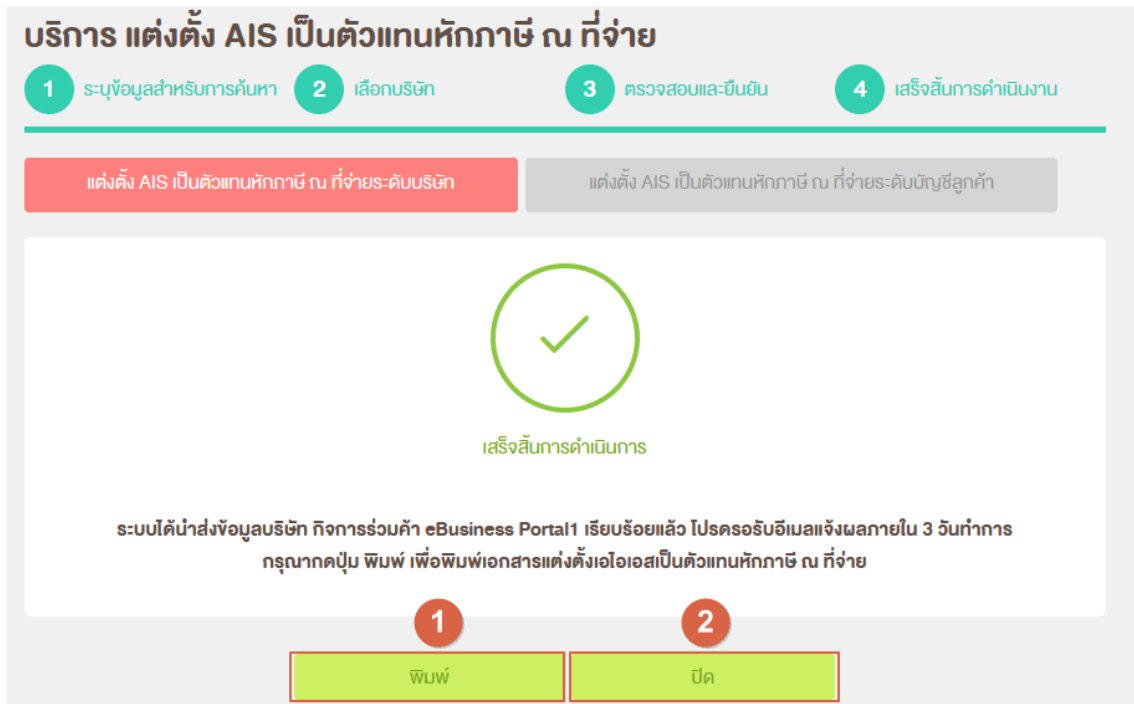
บริการ แต่งตั้ง AIS เป็นตัวแทนหักภาษี ณ ที่จ่าย

1 ระบุข้อมูลสำหรับการค้นหา
2 เลือกบริษัท
3 ตรวจสอบและยืนยัน
4 เสร็จสิ้นการดำเนินงาน

แต่งตั้ง AIS เป็นตัวแทนหักภาษี ณ ที่จ่ายระดับบริษัท
แต่งตั้ง AIS เป็นตัวแทนหักภาษี ณ ที่จ่ายระดับบัญชีลูกค้า

เสร็จสิ้นการดำเนินการ

ระบบได้นำส่งข้อมูลบริษัท กิจการร่วมค้า eBusiness Portal1 เรียบร้อยแล้ว โปรดรอรับอีเมลแจ้งผลภายใน 3 วันทำการ
กรุณากดปุ่ม พิมพ์ เพื่อพิมพ์เอกสารแต่งตั้งเอไอเอสเป็นตัวแทนหักภาษี ณ ที่จ่าย

1
2
พิมพ์
ปิด